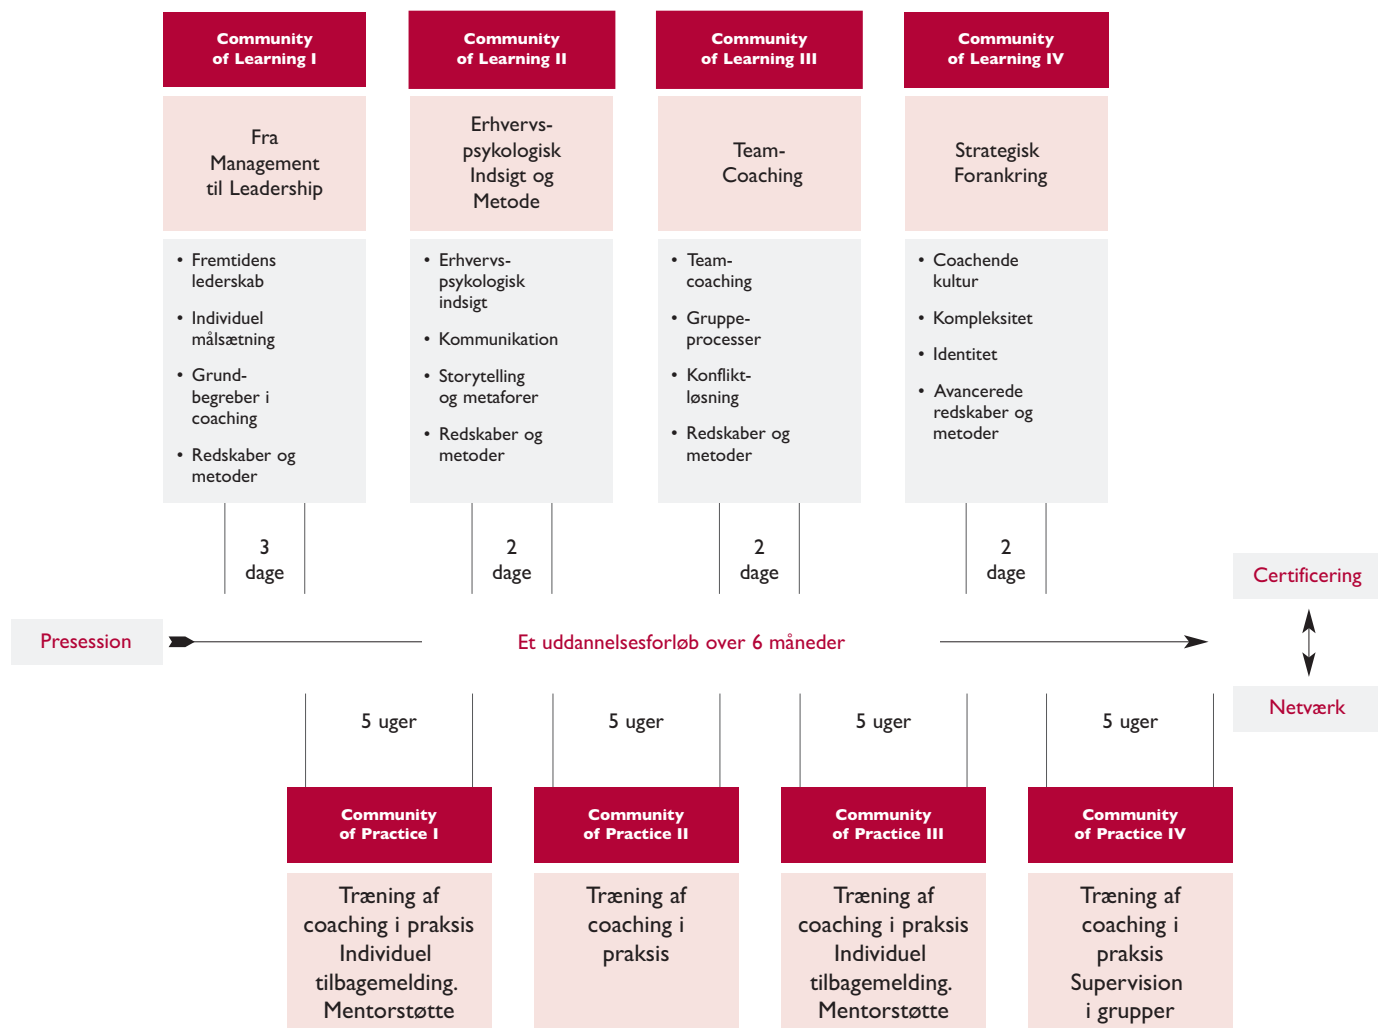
Community of Learning I

Fra Management til Leadership

• Fremtidens lederskab
• Individuel målsætning
• Grundbegreber i coaching
• Redskaber og metoder

3 dage

Community of Learning II

Erhvervspsykologisk Indsigt og Metode

• Erhvervspsykologisk indsigt
• Kommunikation
• Storytelling og metaforer
• Redskaber og metoder

2 dage

Community of Learning III

Team-Coaching

• Teamcoaching
• Gruppeprocesser
• Konfliktløsning
• Redskaber og metoder

2 dage

Community of Learning IV

Strategisk Forankring

• Coachende kultur
• Kompleksitet
• Identitet
• Avancerede redskaber og metoder

2 dage

Certificering

Presession

Et uddannelsesforløb over 6 måneder

Netværk

5 uger

5 uger

5 uger

5 uger

Community of Practice I

Træning af coaching i praksis Individuel tilbagemelding. Mentorstøtte

Community of Practice II

Træning af coaching i praksis

Community of Practice III

Træning af coaching i praksis Individuel tilbagemelding. Mentorstøtte

Community of Practice IV

Træning af coaching i praksis Supervision i grupper